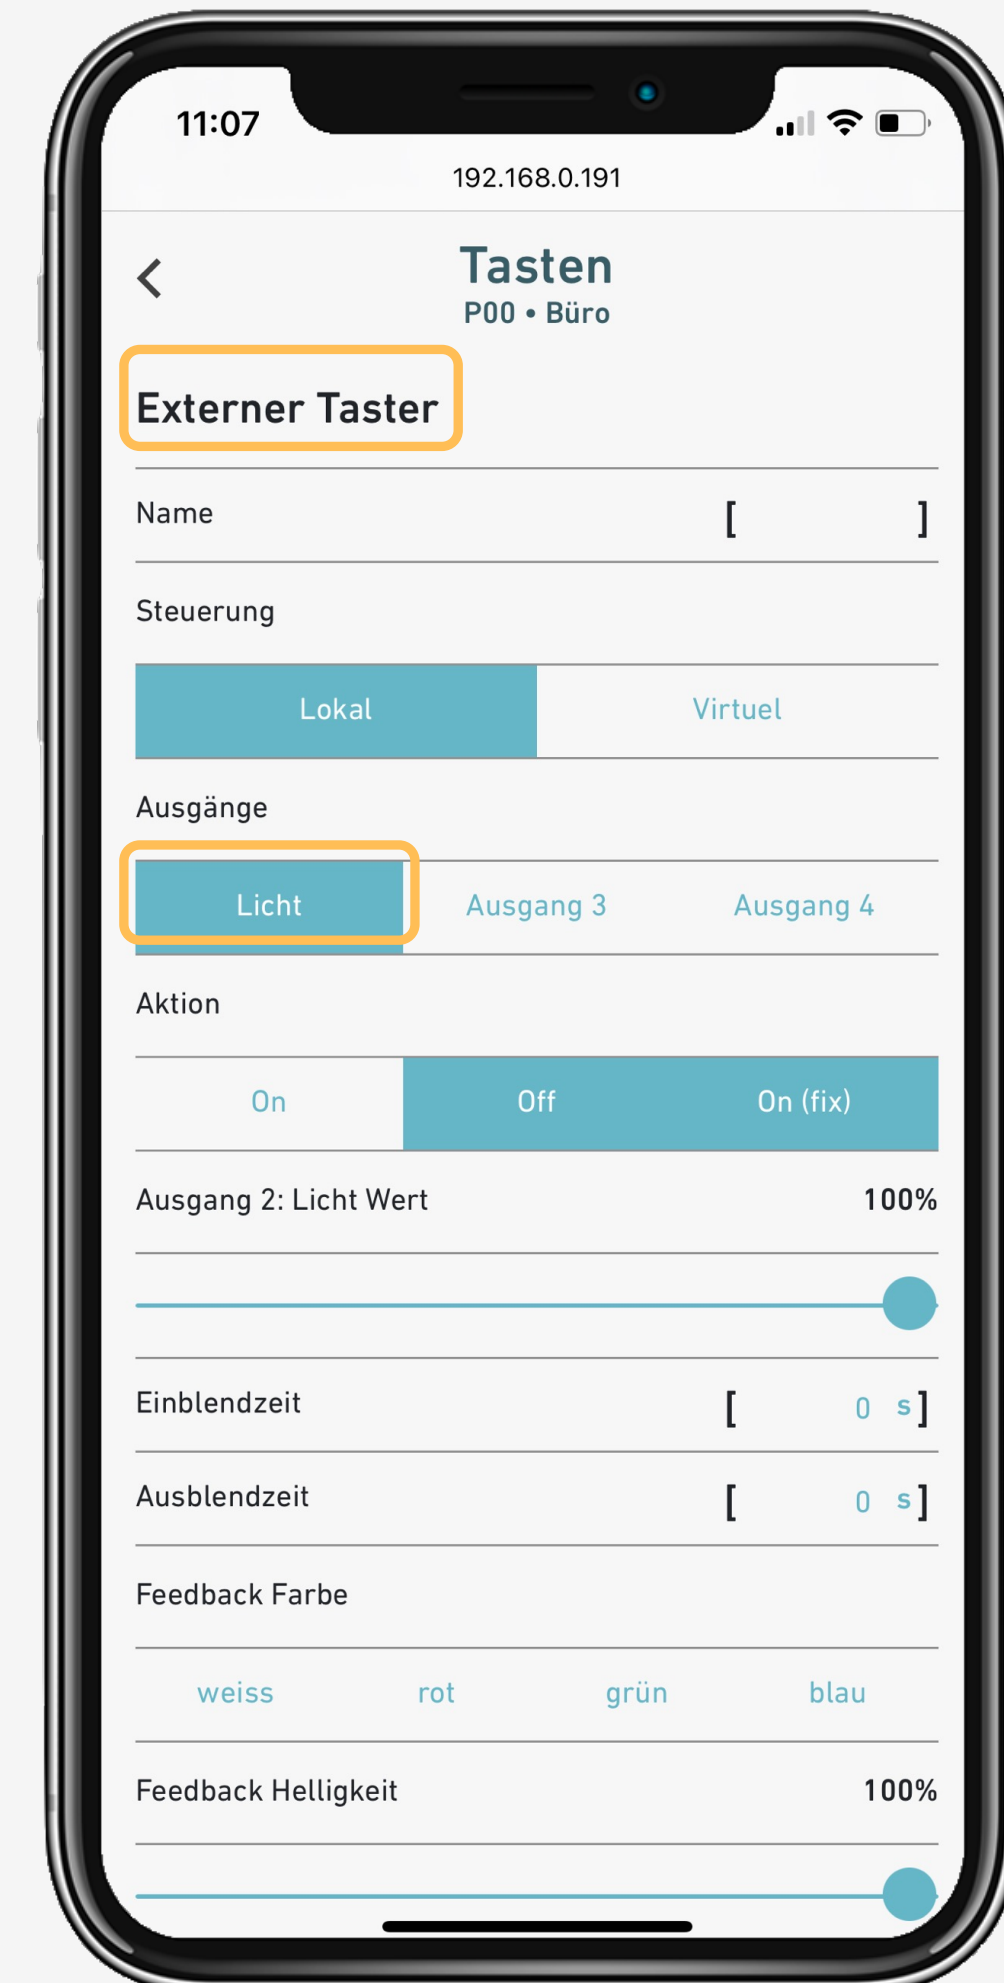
11:07

192.168.0.191

<

Tasten

P00 • Büro

Externer Taster

Name [ ]

Steuerung

Lokal | Virtuel

Ausgänge

Licht | Ausgang 3 | Ausgang 4

Aktion

On | Off | On (fix)

Ausgang 2: Licht Wert 100%

Einblendzeit [ 0 s ]

Ausblendzeit [ 0 s ]

Feedback Farbe

weiss | rot | grün | blau

Feedback Helligkeit 100%